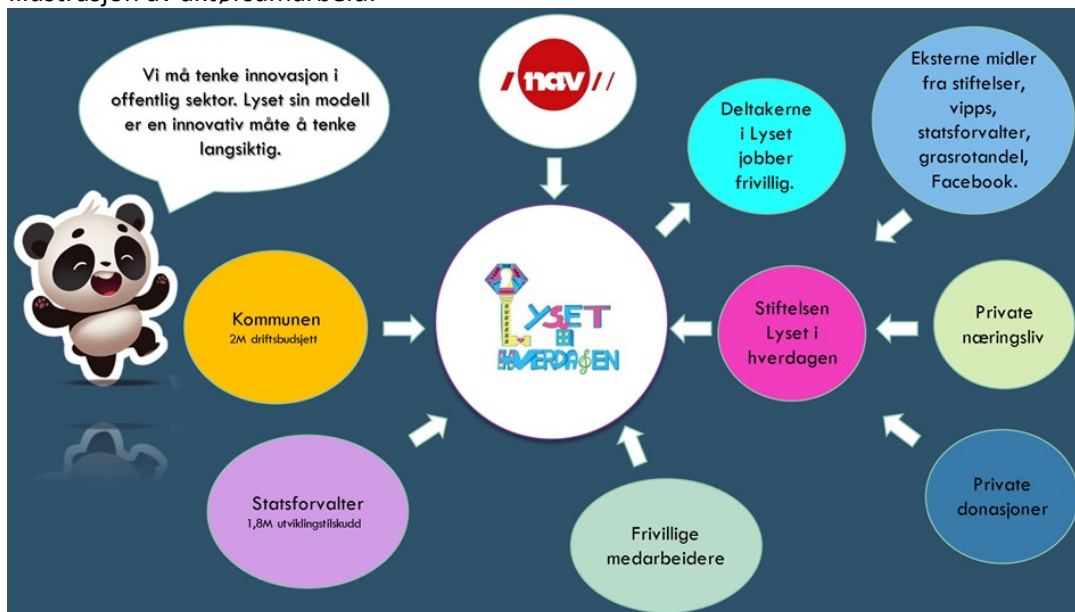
Illustrasjon av *aktørsamarbeid*.

Vi må tenke innovasjon i offentlig sektor. Lyset sin modell er en innovativ måte å tenke langsiktig.

/nav//

Deltakerne i Lyset jobber frivillig.

Eksterne midler fra stiftelser, vipps, statsforvalter, grasrotandel, Facebook.

Kommunen
2M driftsbudsjett

LYSET I HVERDAGEN

Stiftelsen Lyset i hverdagen

Private næringsliv

Private donasjoner

Statsforvalter
1,8M utviklingstilskudd

Frivillige medarbeidere